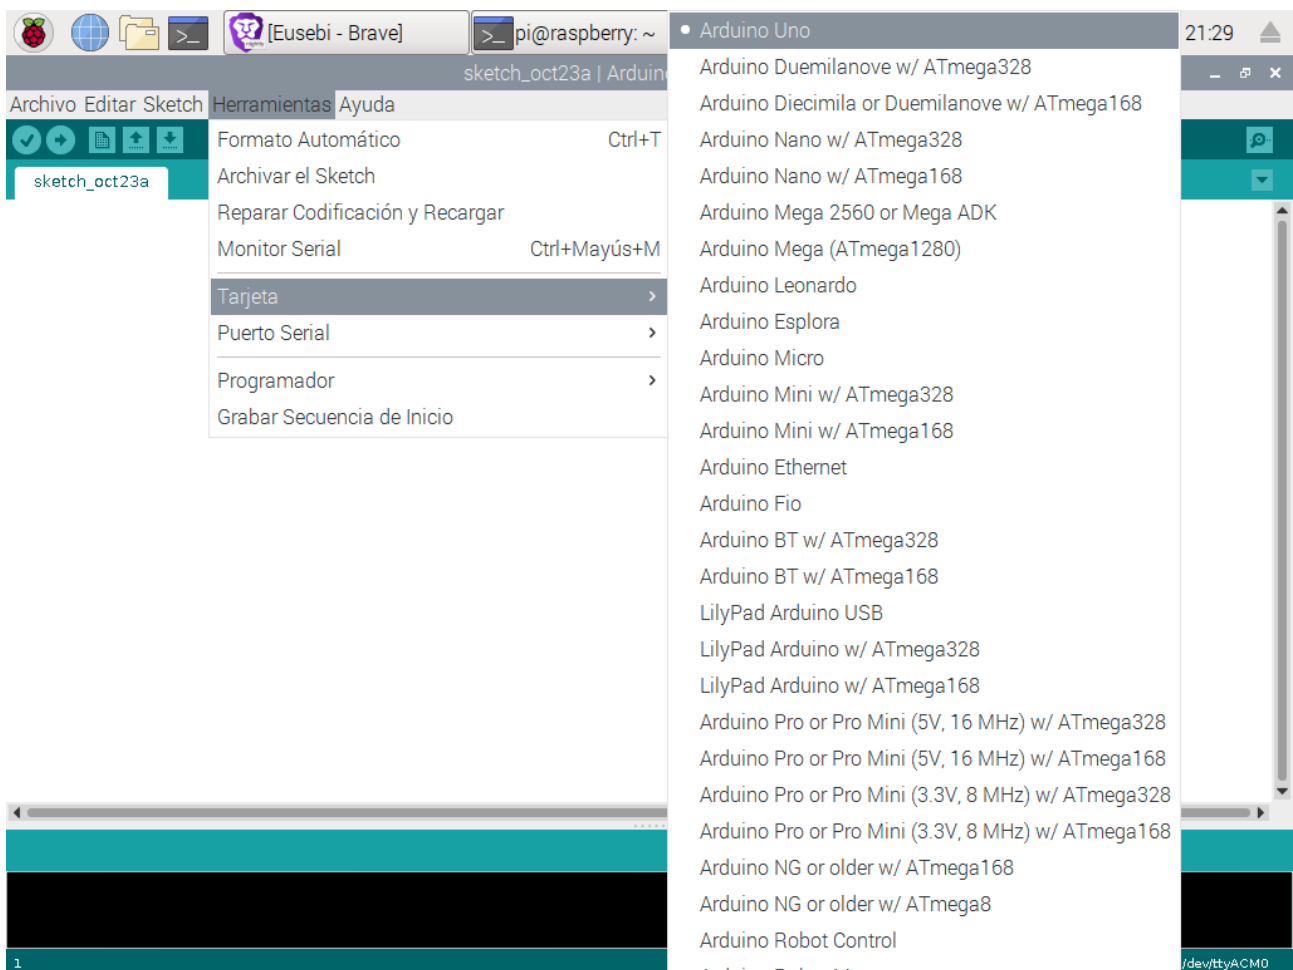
[Eusebi - Brave]
pi@raspberry: ~
21:29

sketch_oct23a | Arduin

Archivo Editar Sketch Herramientas Ayuda

sketch_oct23a

Formato Automático Ctrl+T
Archivar el Sketch
Reparar Codificación y Recargar
Monitor Serial Ctrl+Mayús+M
Tarjeta
Puerto Serial
Programador
Grabar Secuencia de Inicio

Arduino Uno
Arduino Duemilanove w/ ATmega328
Arduino Diecimila or Duemilanove w/ ATmega168
Arduino Nano w/ ATmega328
Arduino Nano w/ ATmega168
Arduino Mega 2560 or Mega ADK
Arduino Mega (ATmega1280)
Arduino Leonardo
Arduino Esplora
Arduino Micro
Arduino Mini w/ ATmega328
Arduino Mini w/ ATmega168
Arduino Ethernet
Arduino Fio
Arduino BT w/ ATmega328
Arduino BT w/ ATmega168
LilyPad Arduino USB
LilyPad Arduino w/ ATmega328
LilyPad Arduino w/ ATmega168
Arduino Pro or Pro Mini (5V, 16 MHz) w/ ATmega328
Arduino Pro or Pro Mini (5V, 16 MHz) w/ ATmega168
Arduino Pro or Pro Mini (3.3V, 8 MHz) w/ ATmega328
Arduino Pro or Pro Mini (3.3V, 8 MHz) w/ ATmega168
Arduino NG or older w/ ATmega168
Arduino NG or older w/ ATmega8
Arduino Robot Control
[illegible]

1
/dev/ttyACM0